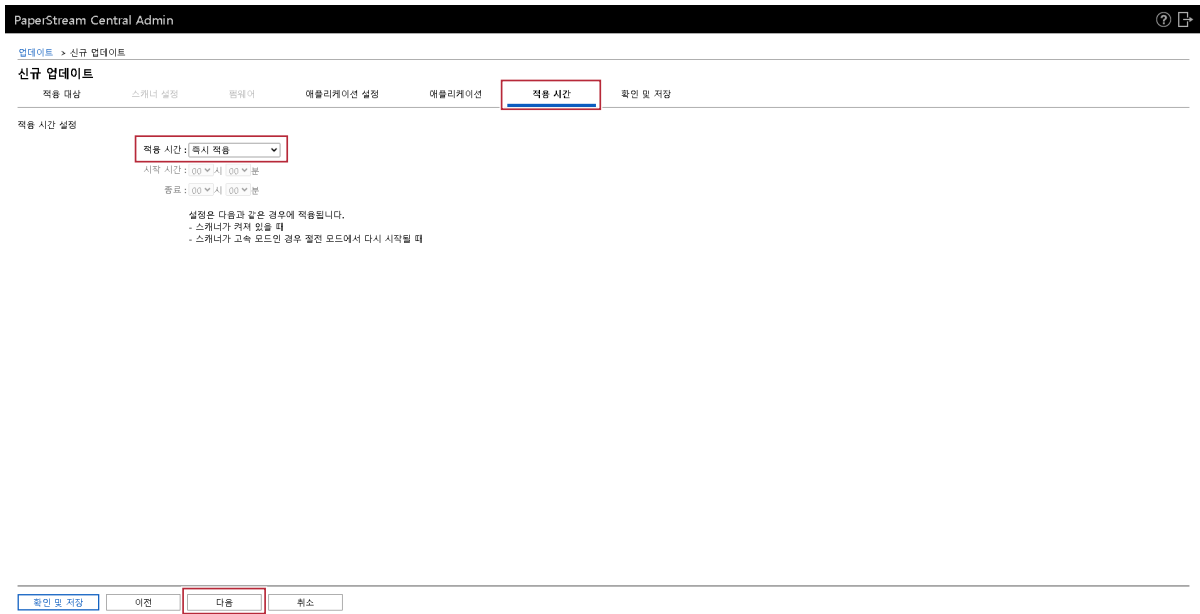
PaperStream Central Admin

업데이트 > 신규 업데이트

신규 업데이트

적용 대상 스캐너 설정 펌웨어 애플리케이션 설정 애플리케이션 적용 시간 확인 및 저장

적용 시간 설정

적용 시간 : 즉시 적용

시작 시간 : 00 시 00 분

종료 : 00 시 00 분

설정은 다음과 같은 경우에 적용됩니다.
- 스캐너가 켜져 있을 때
- 스캐너가 고속 모드인 경우 절전 모드에서 다시 시작될 때

확인 및 저장 이전 다음 취소